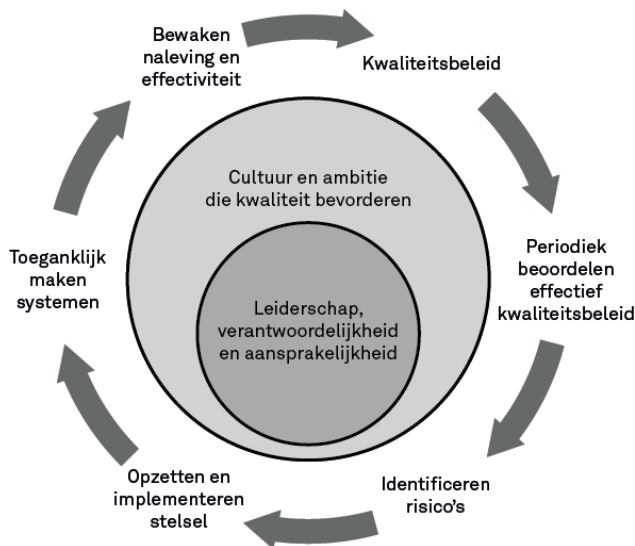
Bewaken naleving en effectiviteit

Kwaliteitsbeleid

Periodiek beoordelen effectief kwaliteitsbeleid

Identificeren risico's

Opzetten en implementeren stelsel

Toeganklijk maken systemen

Cultuur en ambitie die kwaliteit bevorderen

Leiderschap, verantwoordelijkheid en aansprakelijkheid